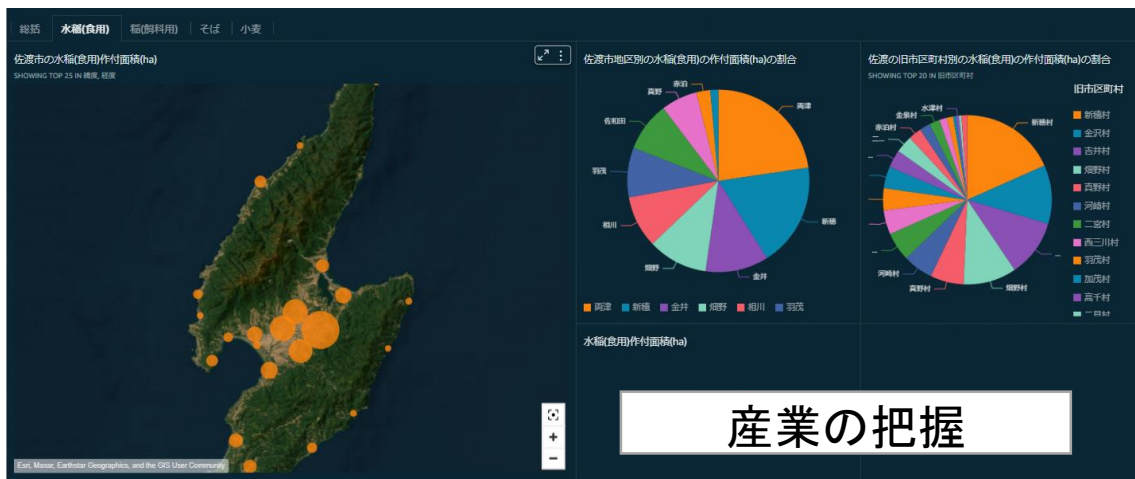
総括 | 水稲(食用) | 稲(飼料用) | そば | 小麦

佐渡市の水稲(食用)作付面積(ha)
SHOWING TOP 25 IN 緯度, 経度

Esri, Maxar, Earthstar Geographics, and the GIS User Community

+
−

佐渡市地区別の水稲(食用)の作付面積(ha)の割合

赤泊
真野
佐和田
羽茂
相川
畑野
金井
新穂
両津

両津 新穂 金井 畑野 相川 羽茂

佐渡の旧市区町村別の水稲(食用)の作付面積(ha)の割合
SHOWING TOP 20 IN 旧市区町村

水津村
金泉村
赤泊村
河崎村
真野村
畑野村
新穂村

旧市区町村
新穂村
金沢村
吉井村
畑野村
真野村
河崎村
二宮村
西三川村
羽茂村
加茂村
高千村
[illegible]

水稲(食用)作付面積(ha)

産業の把握